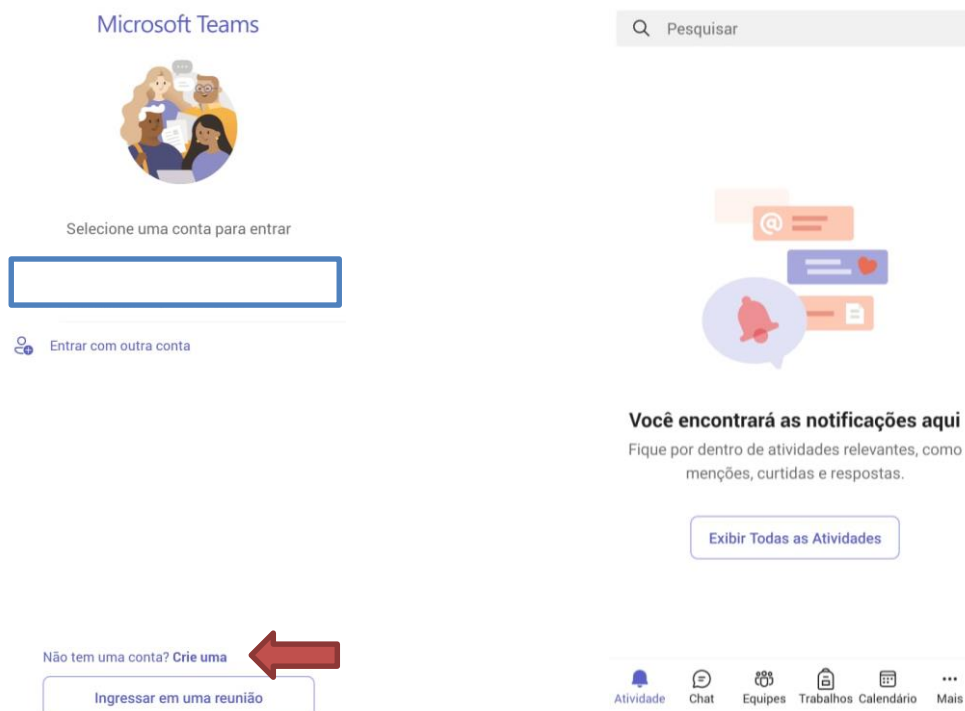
Microsoft Teams

Selecione uma conta para entrar

Entrar com outra conta

Não tem uma conta? Crie uma

Ingressar em uma reunião

Pesquisar

Você encontrará as notificações aqui

Fique por dentro de atividades relevantes, como menções, curtidas e respostas.

Exibir Todas as Atividades

Atividade Chat Equipes Trabalhos Calendário Mais